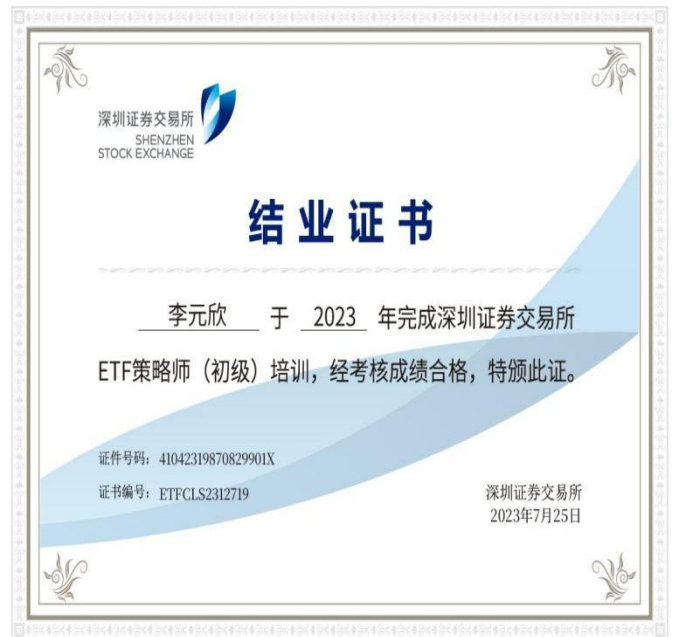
深圳证券交易所
SHENZHEN
STOCK EXCHANGE

结业证书

李元欣 于 2023 年完成深圳证券交易所 ETF策略师（初级）培训，经考核成绩合格，特颁此证。

证件号码：41042319870829901X

证书编号：ETFCLS2312719

深圳证券交易所
2023年7月25日